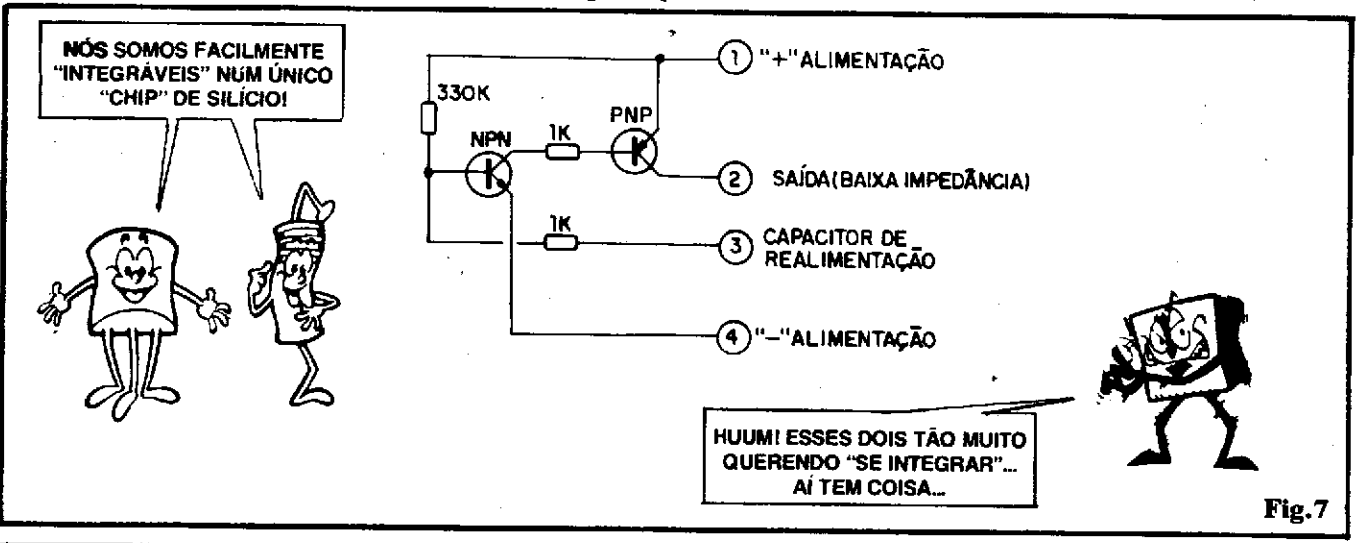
NÓS SOMOS FACILMENTE "INTEGRÁVEIS" NUM ÚNICO "CHIP" DE SILÍCIO!

330K

NPN

1K

PNP

1K

1 "+"ALIMENTAÇÃO

2 SAÍDA(BAIXA IMPEDÂNCIA)

3 CAPACITOR DE REALIMENTAÇÃO

4 "–"ALIMENTAÇÃO

HUUM! ESSES DOIS TÃO MUITO QUERENDO "SE INTEGRAR"... AÍ TEM COISA...

Fig.7